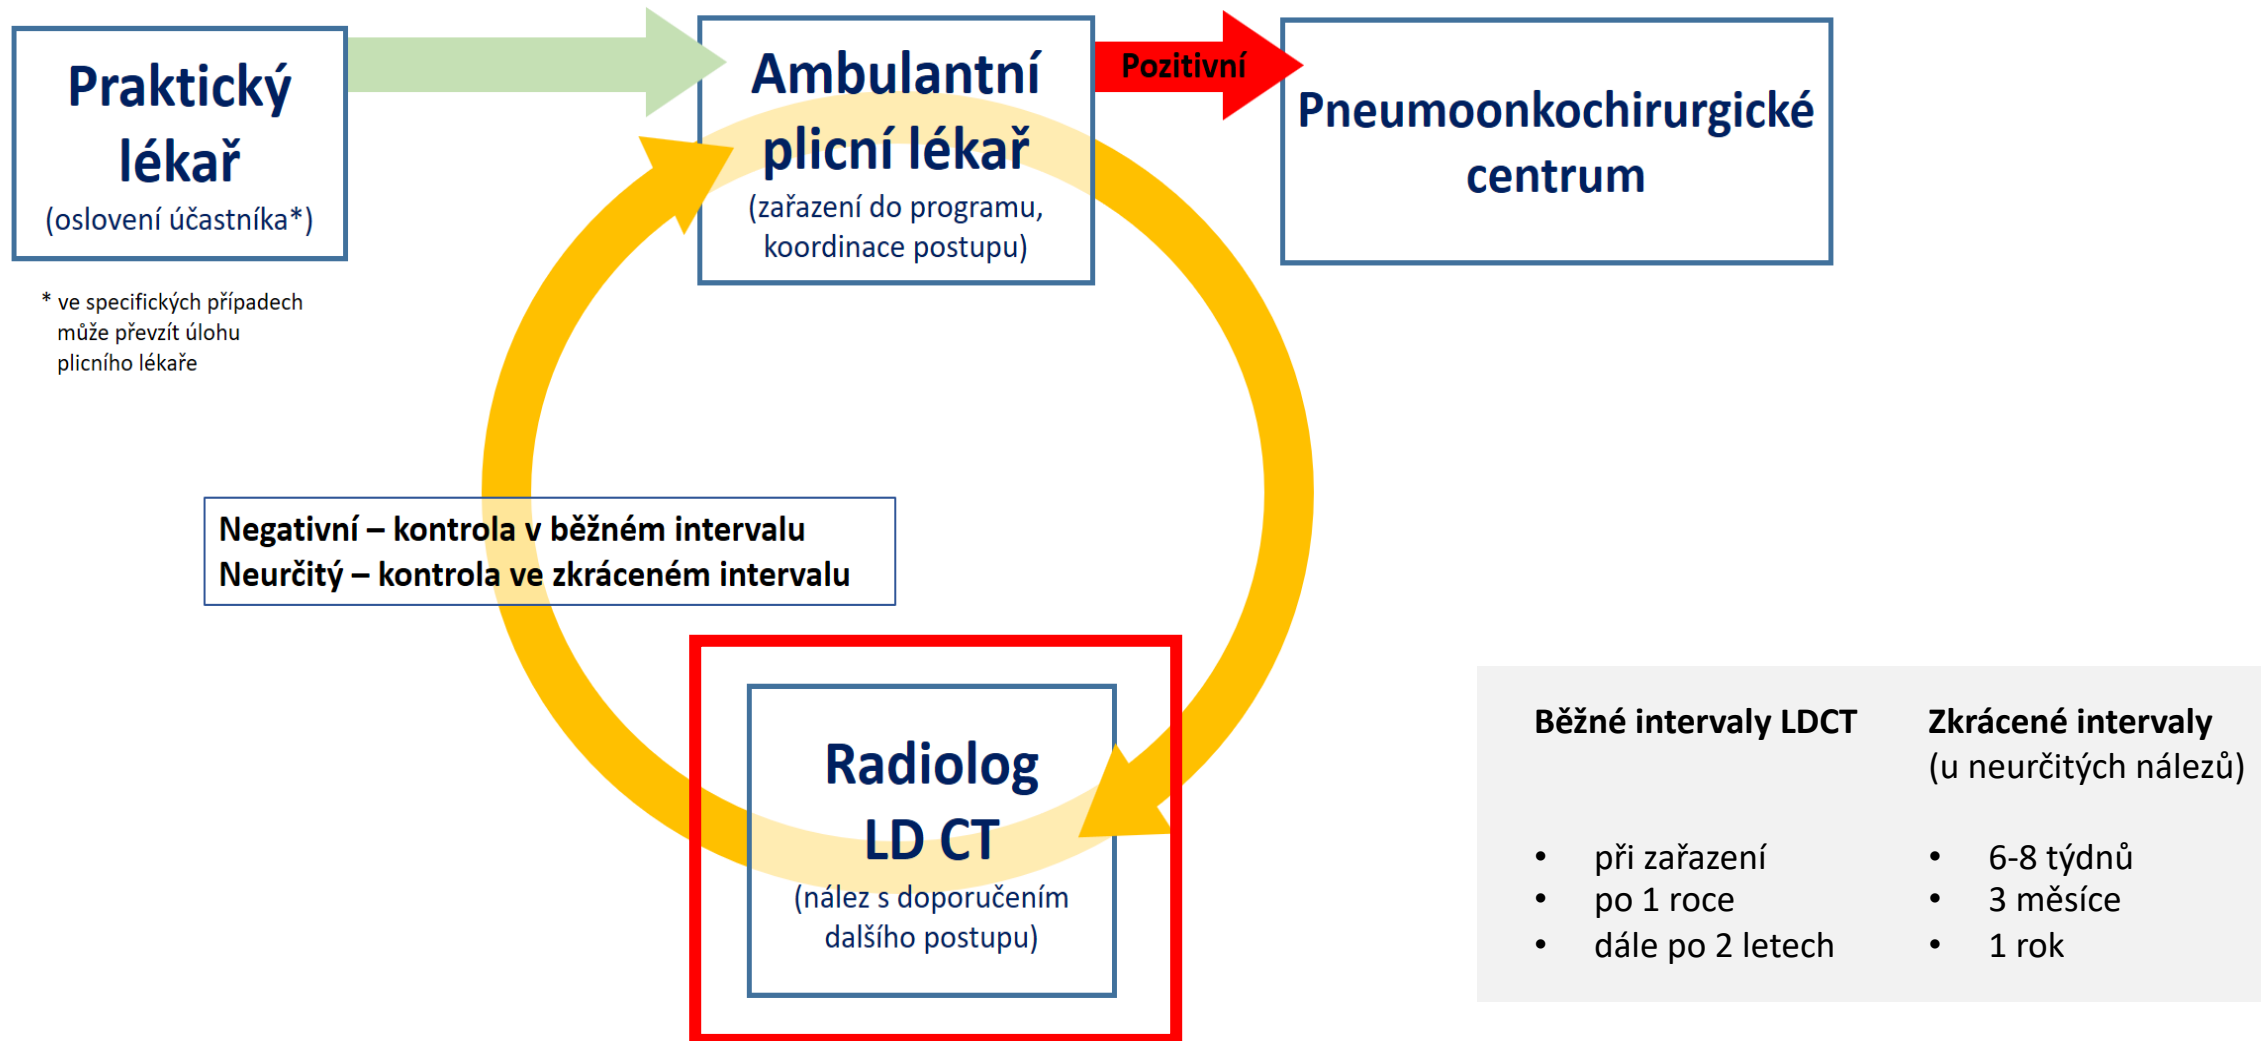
Praktický lékař
(oslovení účastníka*)

* ve specifických případech může převzít úlohu plicního lékaře

Ambulantní plicní lékař
(zařazení do programu, koordinace postupu)

Pozitivní

Pneumoonkochirurgické centrum

Negativní – kontrola v běžném intervalu
Neurčitý – kontrola ve zkráceném intervalu

Radiolog
LD CT
(nález s doporučením dalšího postupu)

Běžné intervaly LDCT

• při zařazení
• po 1 roce
• dále po 2 letech

Zkrácené intervaly
(u neurčitých nálezů)

• 6-8 týdnů
• 3 měsíce
• 1 rok